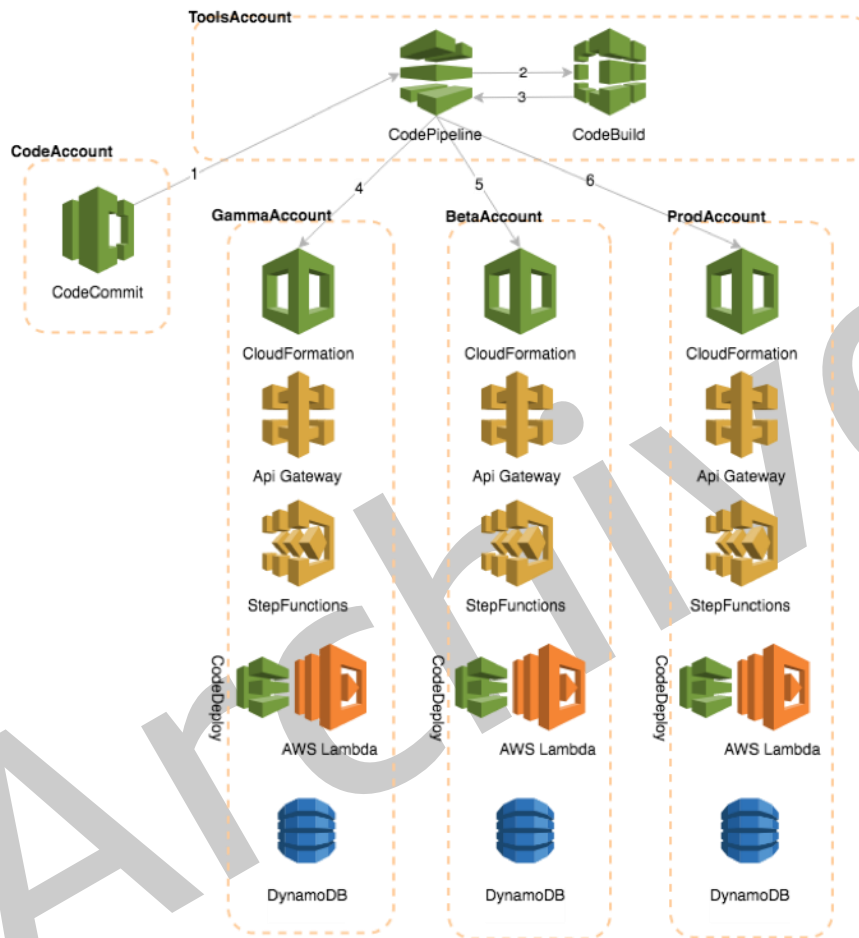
ToolsAccount

2

3

CodePipeline

CodeBuild

CodeAccount

1

CodeCommit

4

5

6

GammaAccount

BetaAccount

ProdAccount

CloudFormation

CloudFormation

CloudFormation

Api Gateway

Api Gateway

Api Gateway

StepFunctions

StepFunctions

StepFunctions

CodeDeploy

AWS Lambda

CodeDeploy

AWS Lambda

CodeDeploy

AWS Lambda

DynamoDB

DynamoDB

DynamoDB

Archiv